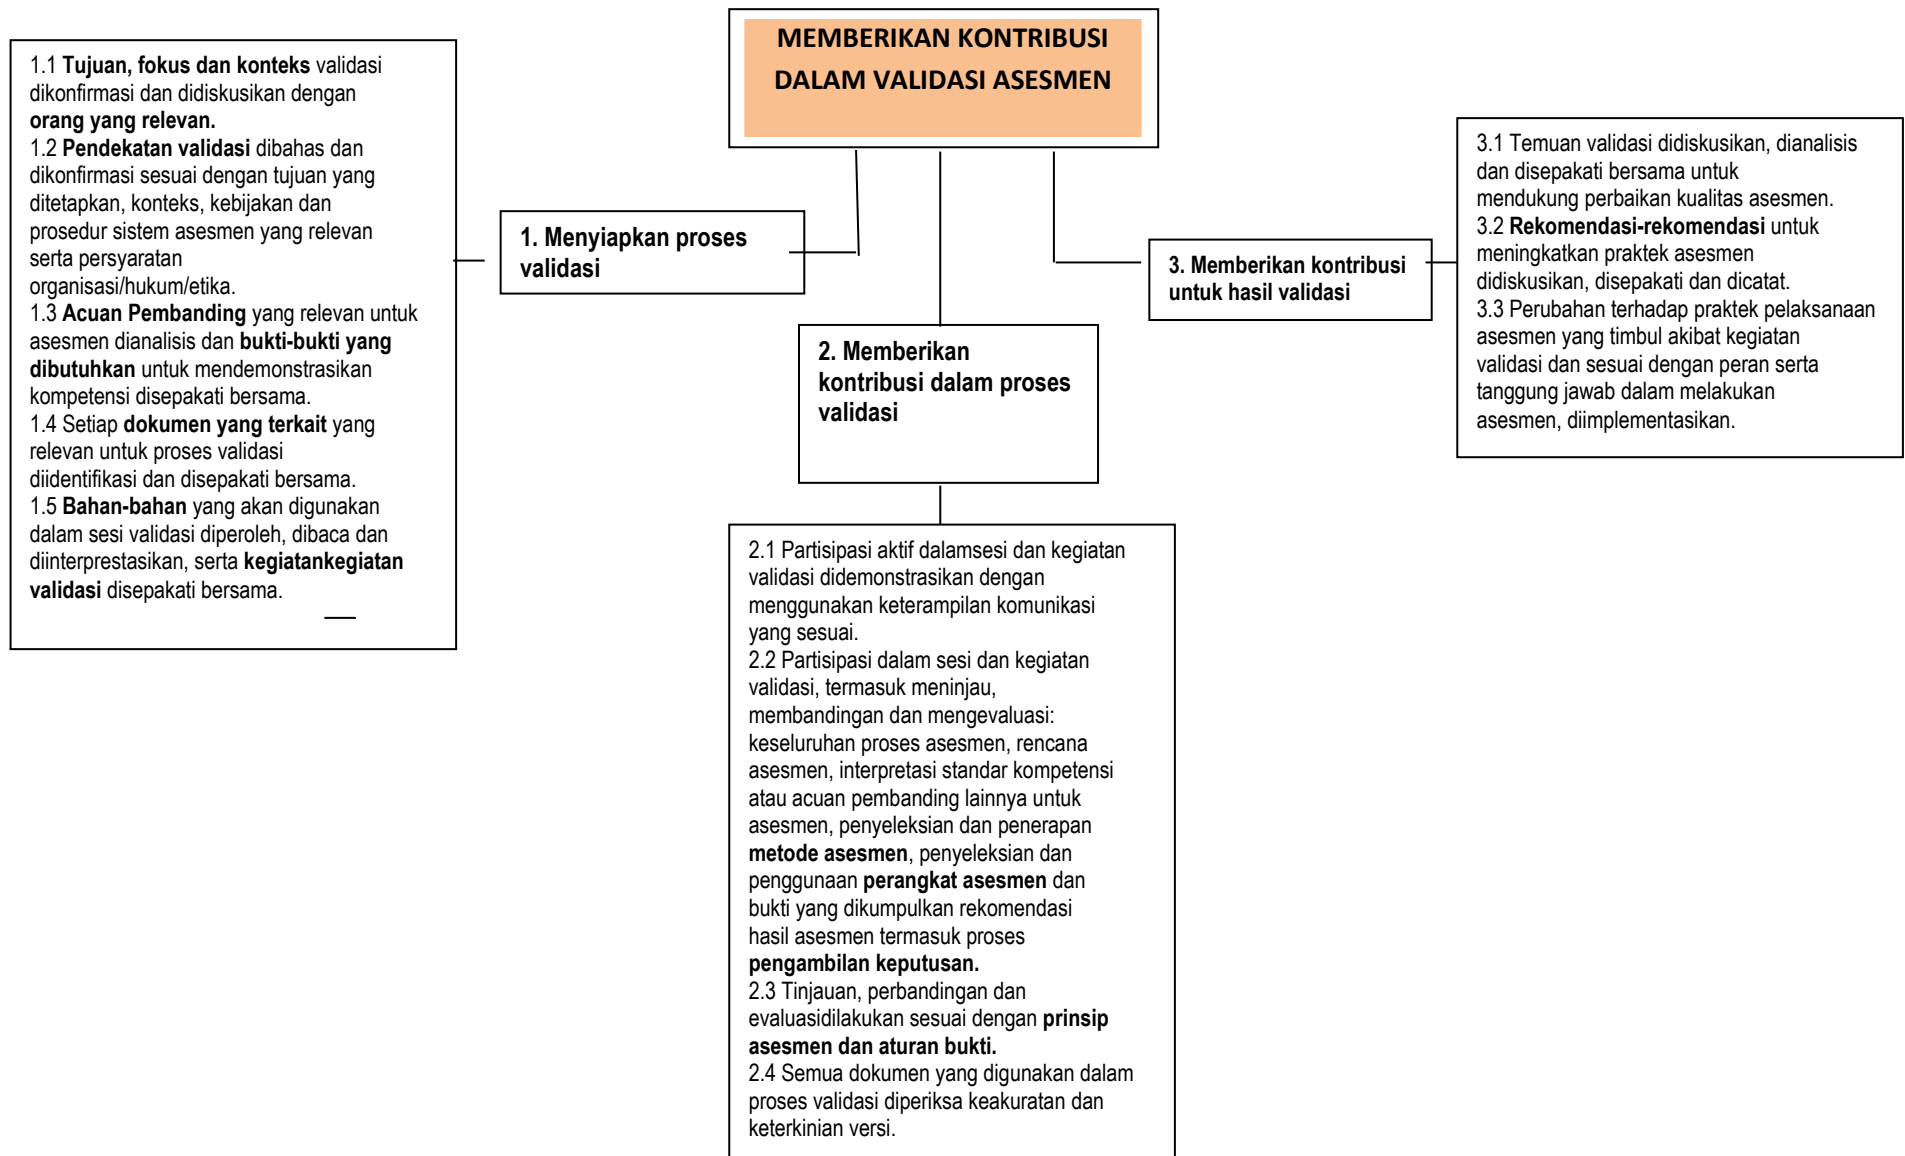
MEMBERIKAN KONTRIBUSI DALAM VALIDASI ASESMEN

1.1 Tujuan, fokus dan konteks validasi dikonfirmasi dan didiskusikan dengan orang yang relevan.
1.2 Pendekatan validasi dibahas dan dikonfirmasi sesuai dengan tujuan yang ditetapkan, konteks, kebijakan dan prosedur sistem asesmen yang relevan serta persyaratan organisasi/hukum/etika.
1.3 Acuan Pembanding yang relevan untuk asesmen dianalisis dan bukti-bukti yang dibutuhkan untuk mendemonstrasikan kompetensi disepakati bersama.
1.4 Setiap dokumen yang terkait yang relevan untuk proses validasi diidentifikasi dan disepakati bersama.
1.5 Bahan-bahan yang akan digunakan dalam sesi validasi diperoleh, dibaca dan diinterprestasikan, serta kegiatankegiatan validasi disepakati bersama.

1. Menyiapkan proses validasi

2. Memberikan kontribusi dalam proses validasi

3. Memberikan kontribusi untuk hasil validasi

3.1 Temuan validasi didiskusikan, dianalisis dan disepakati bersama untuk mendukung perbaikan kualitas asesmen.
3.2 Rekomendasi-rekomendasi untuk meningkatkan praktek asesmen didiskusikan, disepakati dan dicatat.
3.3 Perubahan terhadap praktek pelaksanaan asesmen yang timbul akibat kegiatan validasi dan sesuai dengan peran serta tanggung jawab dalam melakukan asesmen, diimplementasikan.

2.1 Partisipasi aktif dalamsesi dan kegiatan validasi didemonstrasikan dengan menggunakan keterampilan komunikasi yang sesuai.
2.2 Partisipasi dalam sesi dan kegiatan validasi, termasuk meninjau, membandingan dan mengevaluasi: keseluruhan proses asesmen, rencana asesmen, interpretasi standar kompetensi atau acuan pembanding lainnya untuk asesmen, penyeleksian dan penerapan metode asesmen, penyeleksian dan penggunaan perangkat asesmen dan bukti yang dikumpulkan rekomendasi hasil asesmen termasuk proses pengambilan keputusan.
2.3 Tinjauan, perbandingan dan evaluasidilakukan sesuai dengan prinsip asesmen dan aturan bukti.
2.4 Semua dokumen yang digunakan dalam proses validasi diperiksa keakuratan dan keterkinian versi.